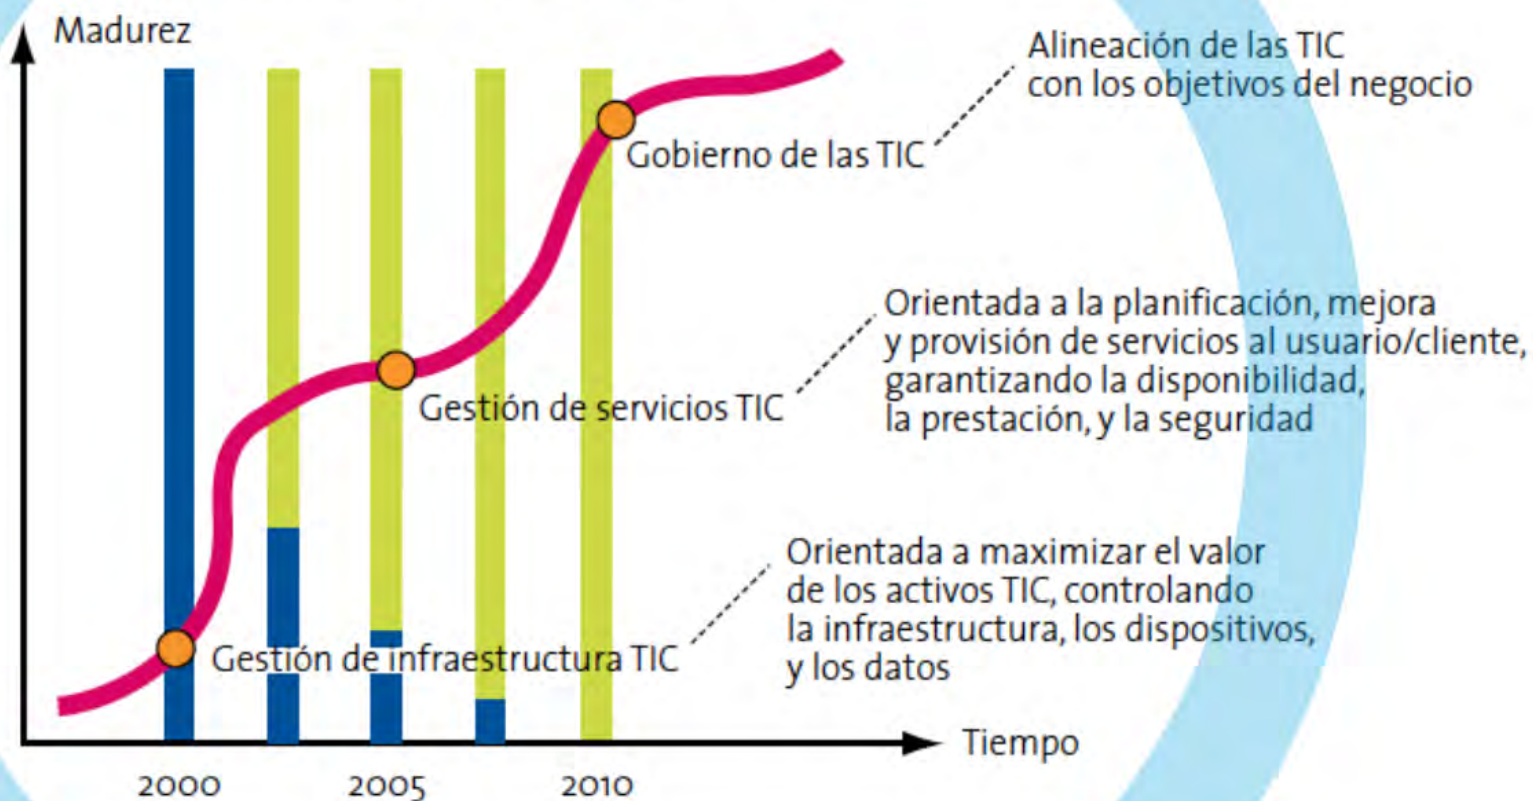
Madurez

Alineación de las TIC con los objetivos del negocio

Gobierno de las TIC

Orientada a la planificación, mejora y provisión de servicios al usuario/cliente, garantizando la disponibilidad, la prestación, y la seguridad

Gestión de servicios TIC

Orientada a maximizar el valor de los activos TIC, controlando la infraestructura, los dispositivos, y los datos

Gestión de infraestructura TIC

Tiempo

2000

2005

2010